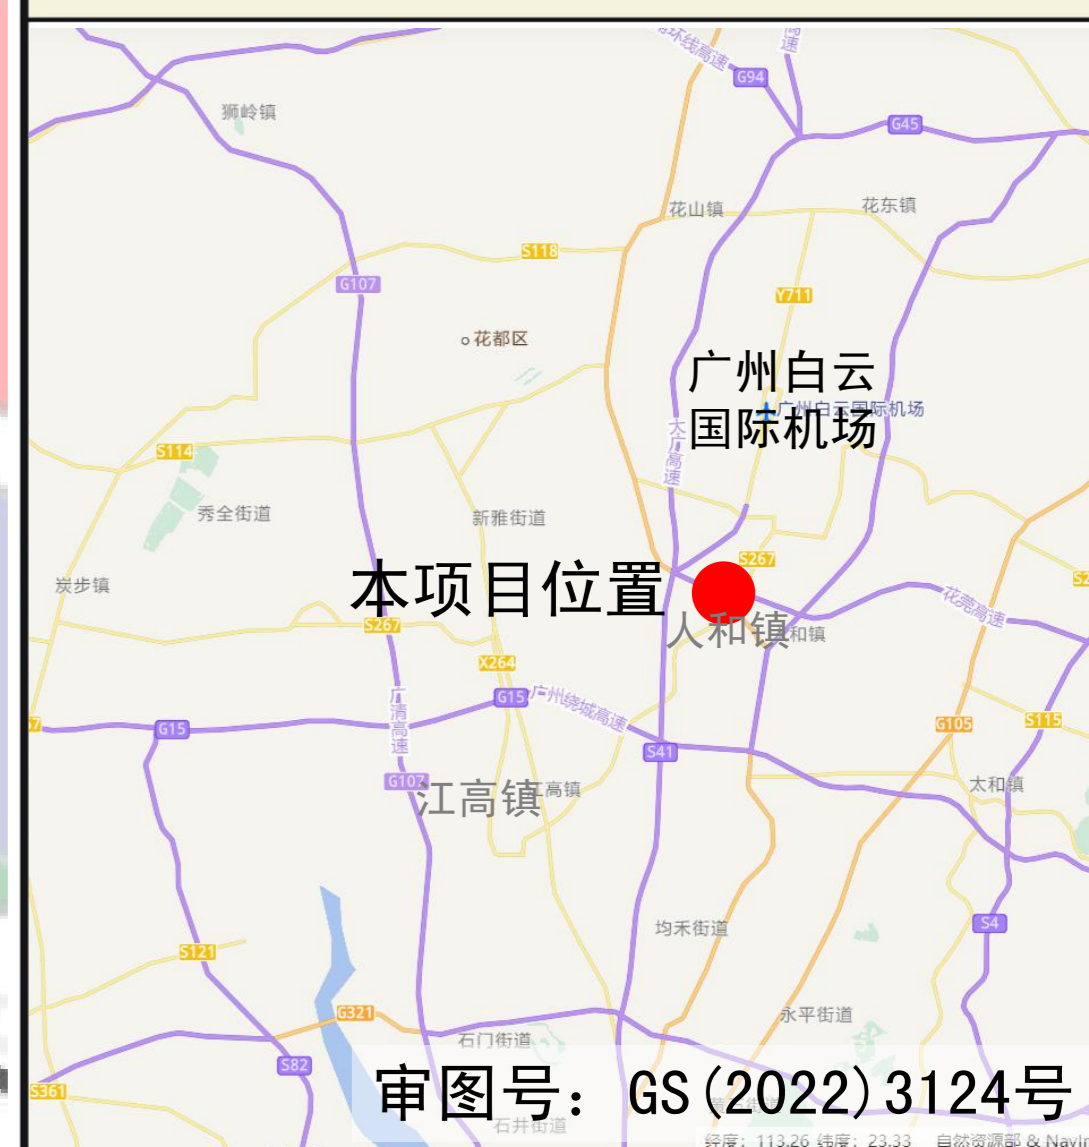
环线高速
速
G94
G45
狮岭镇
花山镇
花东镇
S118
G107
Y711
花都区
广州白云
国际机场
广州白云国际机场
大广高速
S114
秀全街道
新雅街道
S267
炭步镇
本项目位置
人和镇
和镇
花莞高速
S267
X264
G15
广州绕城高速
G15
广清高速
S41
G105
S115
G107
江高镇
高镇
太和镇
均禾街道
S4
S121
G321
永平街道
石门街道
S82
S361
石井街道
审图号：GS(2022)3124号
经度：113.26 纬度：23.33 自然资源部 & Navi